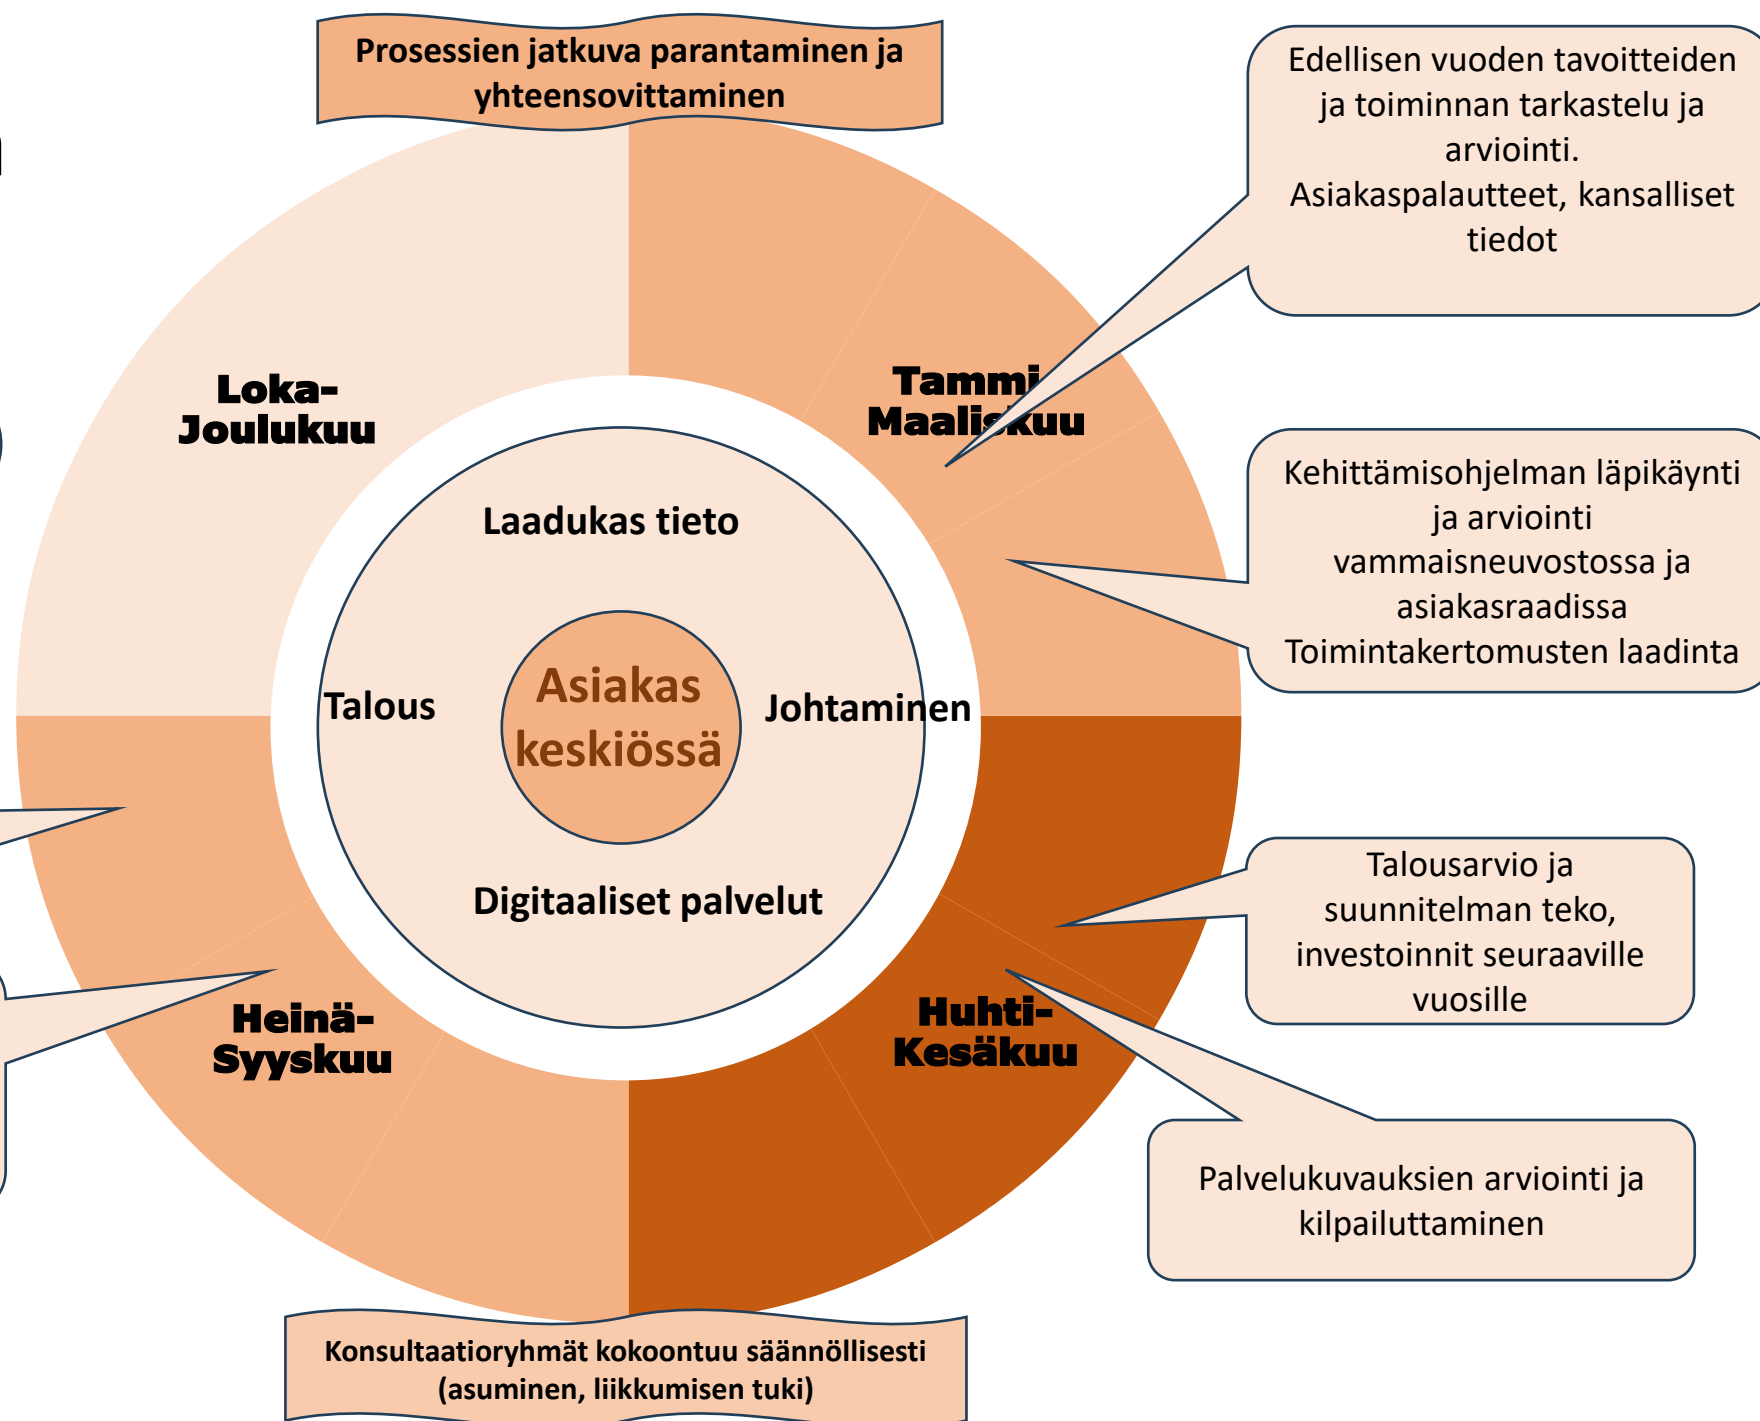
Prosessien jatkuva parantaminen ja yhteensovittaminen

Edellisen vuoden tavoitteiden ja toiminnan tarkastelu ja arviointi.
Asiakaspalautteet, kansalliset tiedot

Loka-
Joulukuu

Tammi
Maaliskuu

Kehittämisohjelman läpikäynti ja arviointi vammaisneuvostossa ja asiakasraadissa
Toimintakertomusten laadinta

Laadukas tieto

Talous

Asiakas keskiössä

Johtaminen

Digitaaliset palvelut

Talousarvio ja suunnitelman teko, investoinnit seuraaville vuosille

Heinä-
Syyskuu

Huhti-
Kesäkuu

Palvelukuvauksien arviointi ja kilpailuttaminen

Konsultaatioryhmät kokoontuu säännöllisesti (asuminen, liikkumisen tuki)